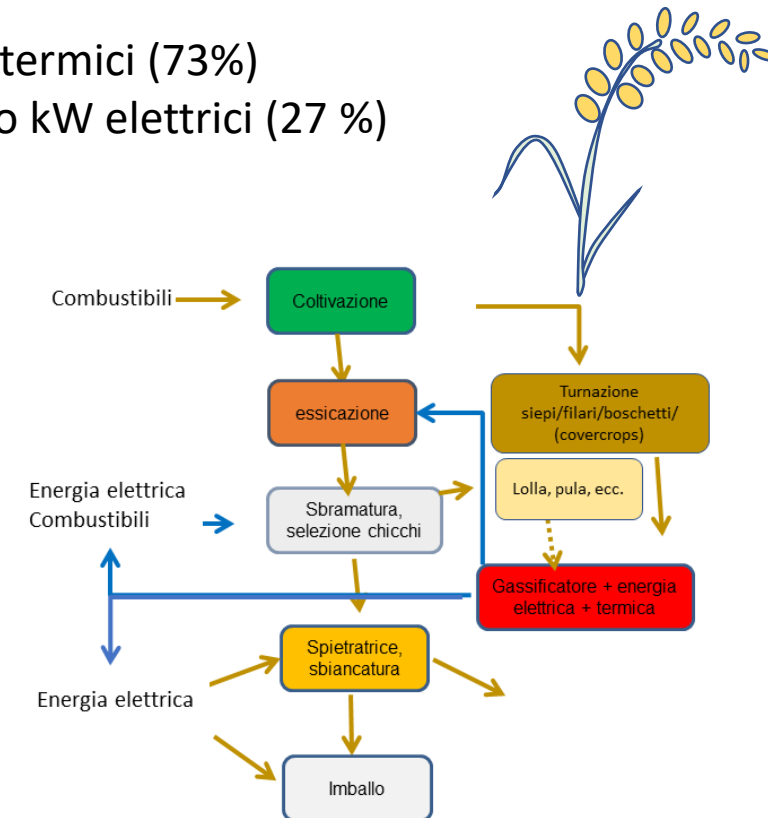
termici (73%)
o kW elettrici (27 %)

Combustibili

Coltivazione

essicazione

Turnazione siepi/filari/boschetti/ (covercrops)

Energia elettrica
Combustibili

Sbramatura, selezione chicchi

Lolla, pula, ecc.

Gassificatore + energia elettrica + termica

Spietratrice, sbiancatura

Energia elettrica

Imballo